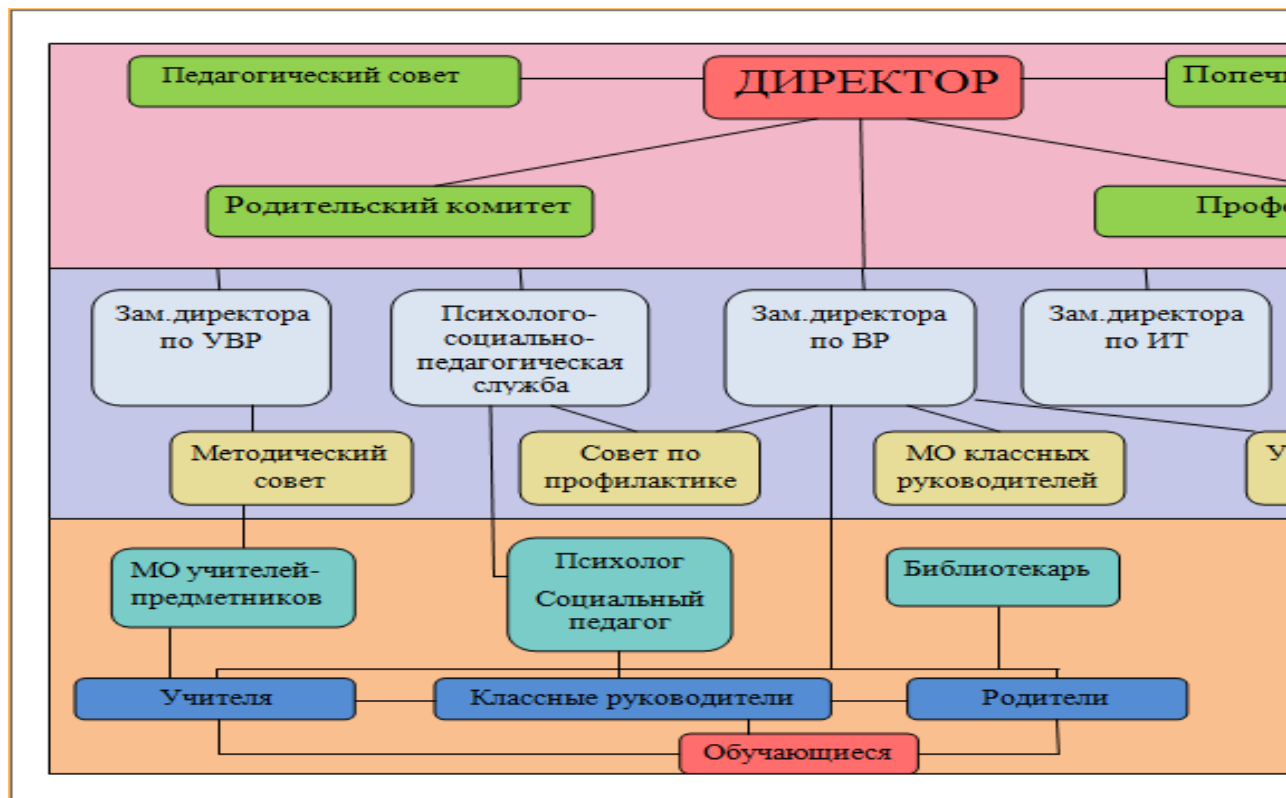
Педагогический совет

ДИРЕКТОР

Попечи

Родительский комитет

Профе

Зам.директора по УВР

Психолого-социально-педагогическая служба

Зам.директора по ВР

Зам.директора по ИТ

Методический совет

Совет по профилактике

МО классных руководителей

У

МО учителей-предметников

Психолог

Социальный педагог

Библиотекарь

Учителя

Классные руководители

Родители

Обучающиеся